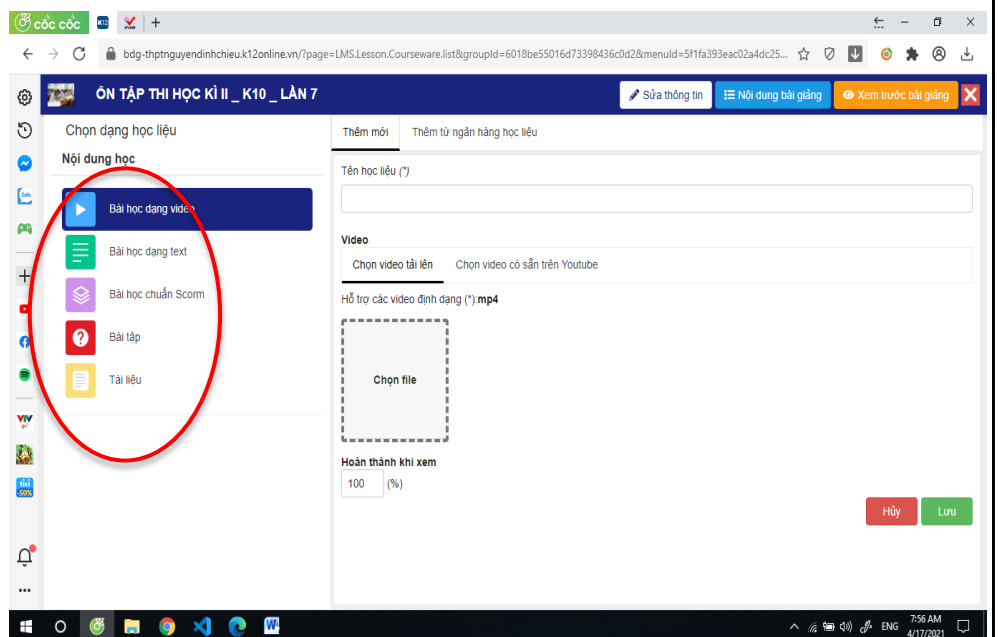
cốc cốc K12

bdg-thptnguyendinhchieu.k12online.vn/?page=LMS.Lesson.Courseware.list&groupId=6018be55016d73398436c0d2&menuId=5f1fa393eac02a4dc25...

ÔN TẬP THI HỌC KÌ II _ K10 _ LẦN 7

Sửa thông tin | Nội dung bài giảng | Xem trước bài giảng

Chọn dạng học liệu

Nội dung học

Bài học dạng video

Bài học dạng text

Bài học chuẩn Scorm

Bài tập

Tài liệu

Thêm mới | Thêm từ ngân hàng học liệu

Tên học liệu (*)

Video

Chọn video tải lên | Chọn video có sẵn trên Youtube

Hỗ trợ các video định dạng (*):mp4

Chọn file

Hoàn thành khi xem

100 (%)

Hủy | Lưu

Zalo

VTV

-50%

ENG 7:56 AM 4/17/2021